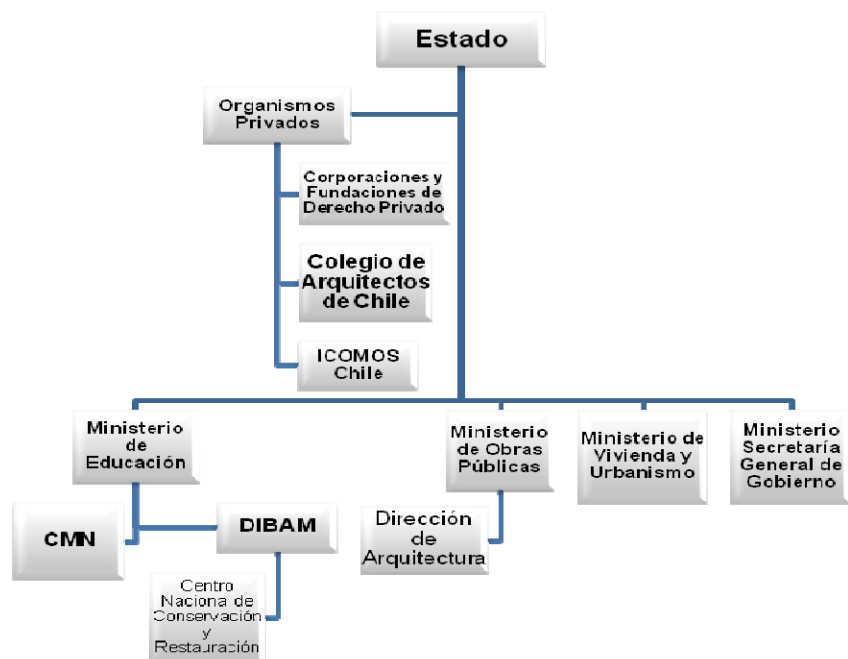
Estado

Organismos Privados

Corporaciones y Fundaciones de Derecho Privado

Colegio de Arquitectos de Chile

ICOMOS Chile

Ministerio de Educación

CMN

DIBAM

Centro Naciona de Conservación y Restauración

Ministerio de Obras Públicas

Dirección de Arquitectura

Ministerio de Vivienda y Urbanismo

Ministerio Secretaría General de Gobierno